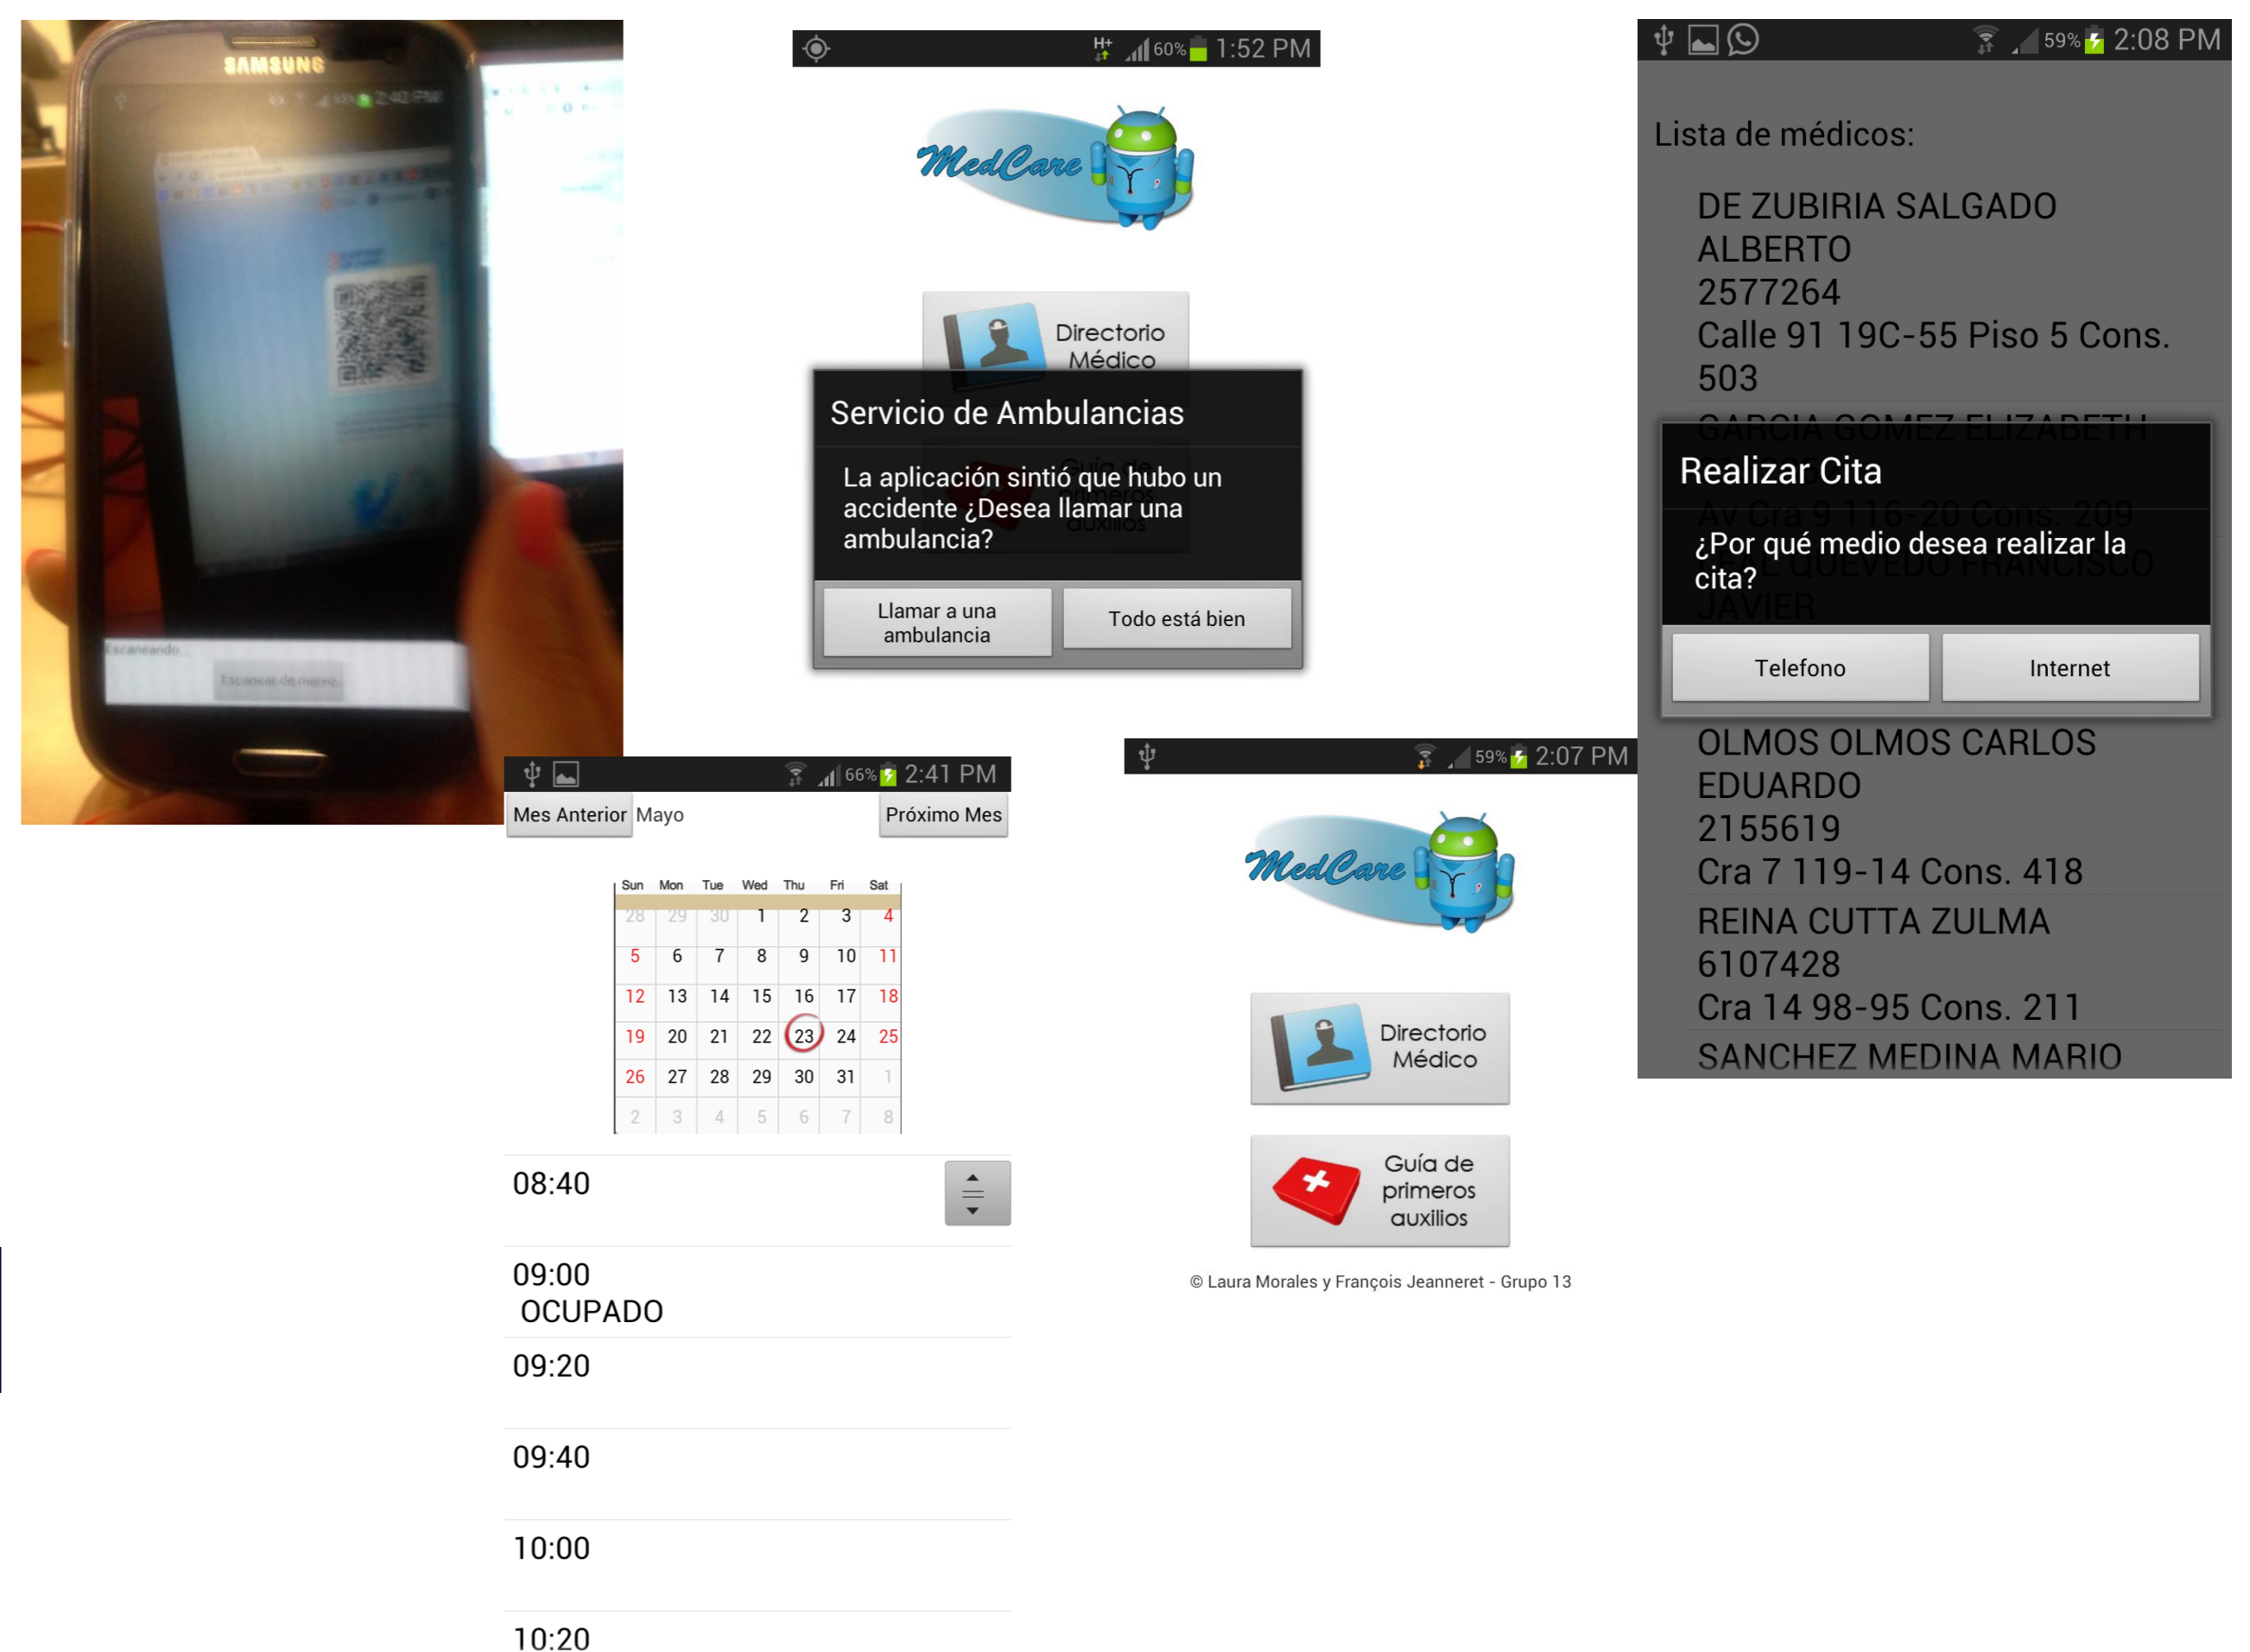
SAMSUNG

Escaneando...

Escanear de nuevo

60% 1:52 PM

MedCare

Directorio Médico

Servicio de Ambulancias

La aplicación sintió que hubo un accidente ¿Desea llamar una ambulancia?

Llamar a una ambulancia

Todo está bien

59% 2:08 PM

Lista de médicos:

DE ZUBIRIA SALGADO ALBERTO
2577264
Calle 91 19C-55 Piso 5 Cons. 503

GARCIA GOMEZ ELIZABETH

Realizar Cita

¿Por qué medio desea realizar la cita?

Telefono

Internet

OLMOS OLMOS CARLOS EDUARDO
2155619
Cra 7 119-14 Cons. 418

REINA CUTTA ZULMA
6107428
Cra 14 98-95 Cons. 211

SANCHEZ MEDINA MARIO

66% 2:41 PM

Mes Anterior Mayo Próximo Mes

| Sun | Mon | Tue | Wed | Thu | Fri | Sat |
|---|---|---|---|---|---|---|
| 28 | 29 | 30 | 1 | 2 | 3 | 4 |
| 5 | 6 | 7 | 8 | 9 | 10 | 11 |
| 12 | 13 | 14 | 15 | 16 | 17 | 18 |
| 19 | 20 | 21 | 22 | 23 | 24 | 25 |
| 26 | 27 | 28 | 29 | 30 | 31 | 1 |
| 2 | 3 | 4 | 5 | 6 | 7 | 8 |

08:40

09:00
OCUPADO

09:20

09:40

10:00

10:20

59% 2:07 PM

MedCare

Directorio Médico

Guía de primeros auxilios

© Laura Morales y François Jeanneret - Grupo 13